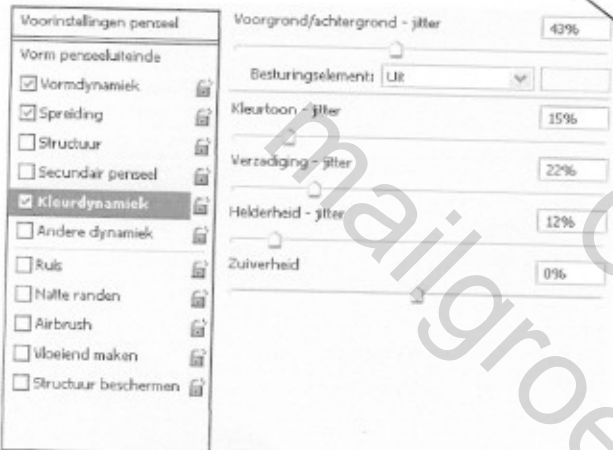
Voorinstellingen penseel
Vorm penseeluiteinde
☑ Vormdynamiek
☑ Spreiding
☐ Structuur
☐ Secundair penseel
☑ Kleurdynamiek
☐ Andere dynamiek
☐ Ruis
☐ Natte randen
☐ Airbrush
☐ Vloeiend maken
☐ Structuur beschermen

Voorgrond/achtergrond - jitter 43%
Besturingselement: Uit
Kleurtoon - jitter 15%
Verzadiging - jitter 22%
Helderheid - jitter 12%
Zuiverheid 0%

mailgroe